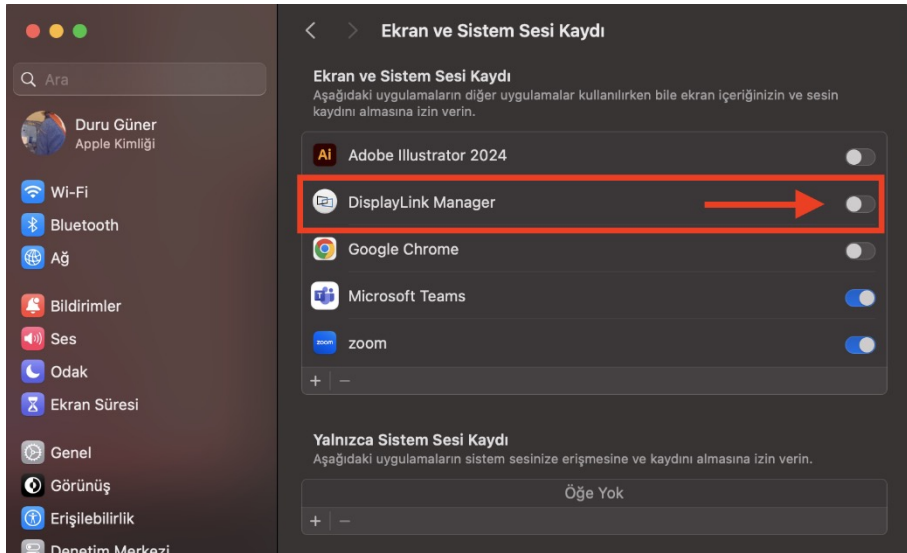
Ara

Duru Güner
Apple Kimliği

Wi-Fi
Bluetooth
Ağ

Bildirimler
Ses
Odak
Ekran Süresi

Genel
Görünüş
Erişilebilirlik
Denetim Merkezi

Ekran ve Sistem Sesi Kaydı

Ekran ve Sistem Sesi Kaydı
Aşağıdaki uygulamaların diğer uygulamalar kullanılırken bile ekran içeriğinizin ve sesin kaydını almasına izin verin.

Ai Adobe Illustrator 2024
DisplayLink Manager
Google Chrome
Microsoft Teams
zoom zoom

+ −

Yalnızca Sistem Sesi Kaydı
Aşağıdaki uygulamaların sistem sesinize erişmesine ve kaydını almasına izin verin.

Öğe Yok

+ −